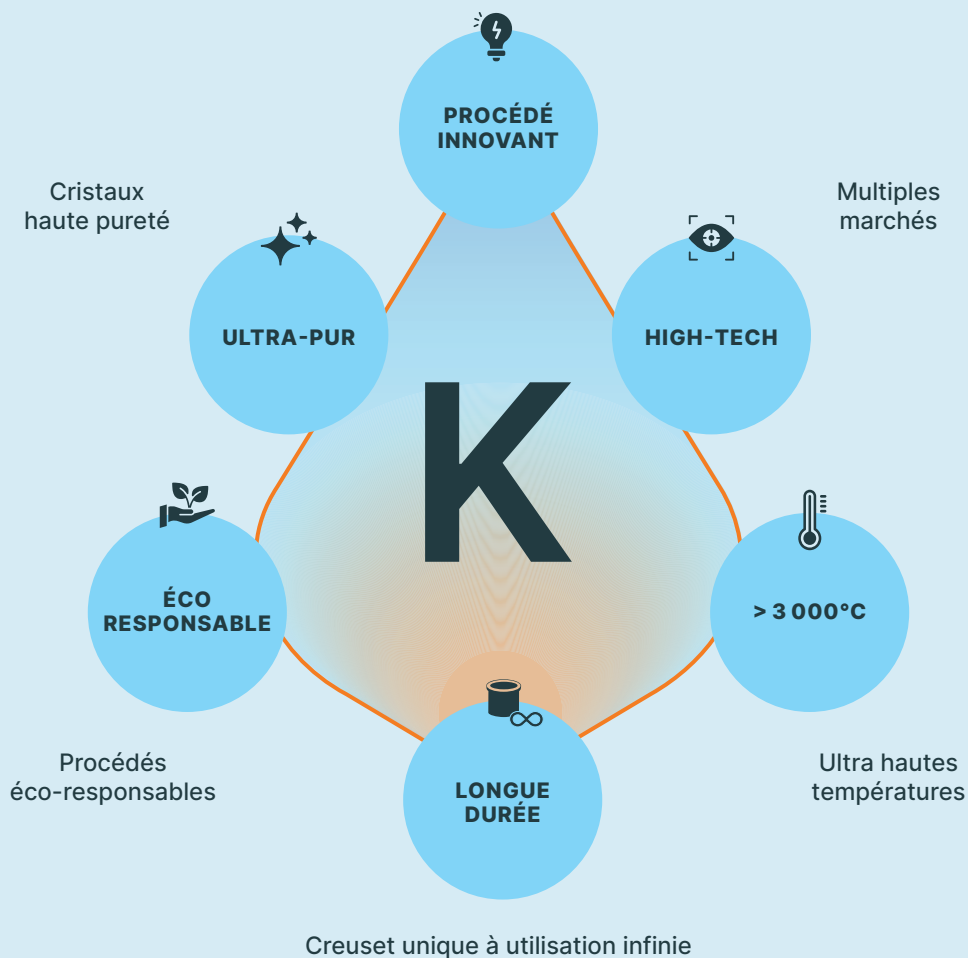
PROCÉDÉ INNOVANT

Cristaux haute pureté

Multiples marchés

ULTRA-PUR

HIGH-TECH

K

ÉCO RESPONSABLE

> 3 000°C

LONGUE DURÉE

Procédés éco-responsables

Ultra hautes températures

Creuset unique à utilisation infinie